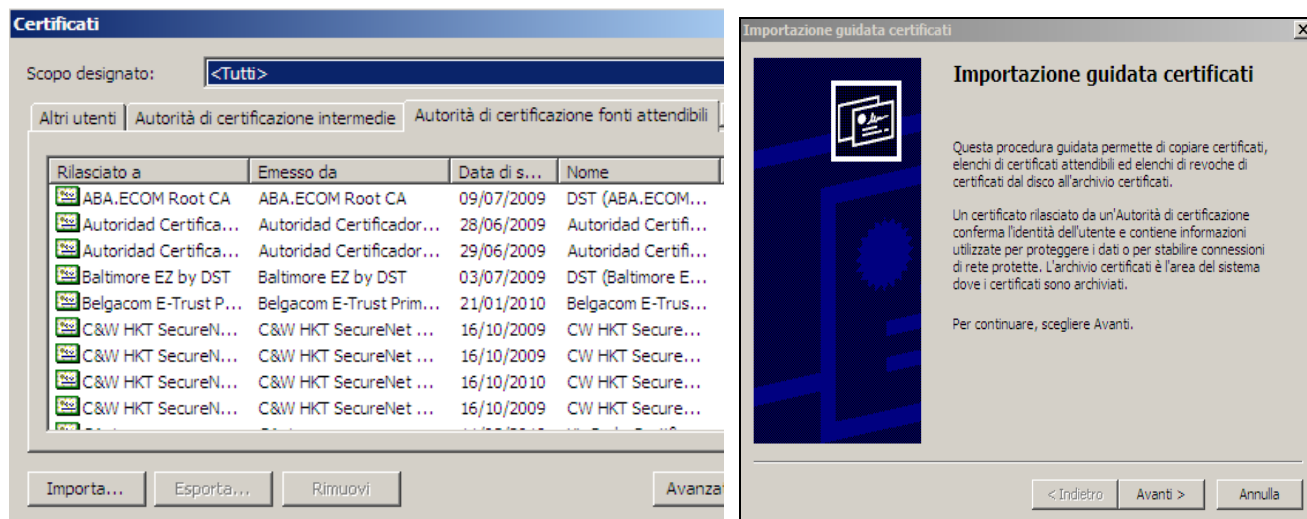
Certificati

Scopo designato: <Tutti>

Altri utenti | Autorità di certificazione intermedie | Autorità di certificazione fonti attendibili

| Rilasciato a | Emesso da | Data di s... | Nome |
|---|---|---|---|
| ABA.ECOM Root CA | ABA.ECOM Root CA | 09/07/2009 | DST (ABA.ECOM... |
| Autoridad Certifica... | Autoridad Certificador... | 28/06/2009 | Autoridad Certifi... |
| Autoridad Certifica... | Autoridad Certificador... | 29/06/2009 | Autoridad Certifi... |
| Baltimore EZ by DST | Baltimore EZ by DST | 03/07/2009 | DST (Baltimore E... |
| Belgacom E-Trust P... | Belgacom E-Trust Prim... | 21/01/2010 | Belgacom E-Trus... |
| C&W HKT SecureN... | C&W HKT SecureNet ... | 16/10/2009 | CW HKT Secure... |
| C&W HKT SecureN... | C&W HKT SecureNet ... | 16/10/2009 | CW HKT Secure... |
| C&W HKT SecureN... | C&W HKT SecureNet ... | 16/10/2010 | CW HKT Secure... |
| C&W HKT SecureN... | C&W HKT SecureNet ... | 16/10/2009 | CW HKT Secure... |
| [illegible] | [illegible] | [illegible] | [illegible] |

Importa... Esporta... Rimuovi Avanza

Importazione guidata certificati

Importazione guidata certificati

Questa procedura guidata permette di copiare certificati, elenchi di certificati attendibili ed elenchi di revoche di certificati dal disco all'archivio certificati.

Un certificato rilasciato da un'Autorità di certificazione conferma l'identità dell'utente e contiene informazioni utilizzate per proteggere i dati o per stabilire connessioni di rete protette. L'archivio certificati è l'area del sistema dove i certificati sono archiviati.

Per continuare, scegliere Avanti.

< Indietro Avanti > Annulla